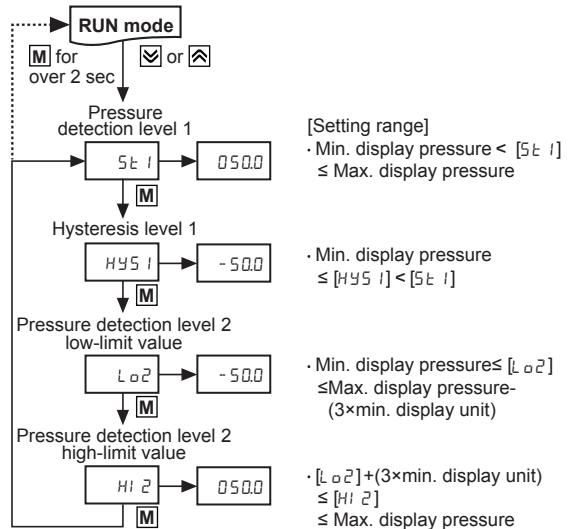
RUN mode

M for over 2 sec

⩔ or ⩓

Pressure detection level 1

St 1 → 050.0

M

Hysteresis level 1

HYS 1 → -50.0

M

Pressure detection level 2 low-limit value

Lo2 → -50.0

M

Pressure detection level 2 high-limit value

HI 2 → 050.0

M

[Setting range]

· Min. display pressure < [St 1] ≤ Max. display pressure

· Min. display pressure ≤ [HYS 1] < [St 1]

· Min. display pressure≤ [Lo2] ≤Max. display pressure- (3×min. display unit)

· [Lo2]+(3×min. display unit) ≤ [HI 2] ≤ Max. display pressure